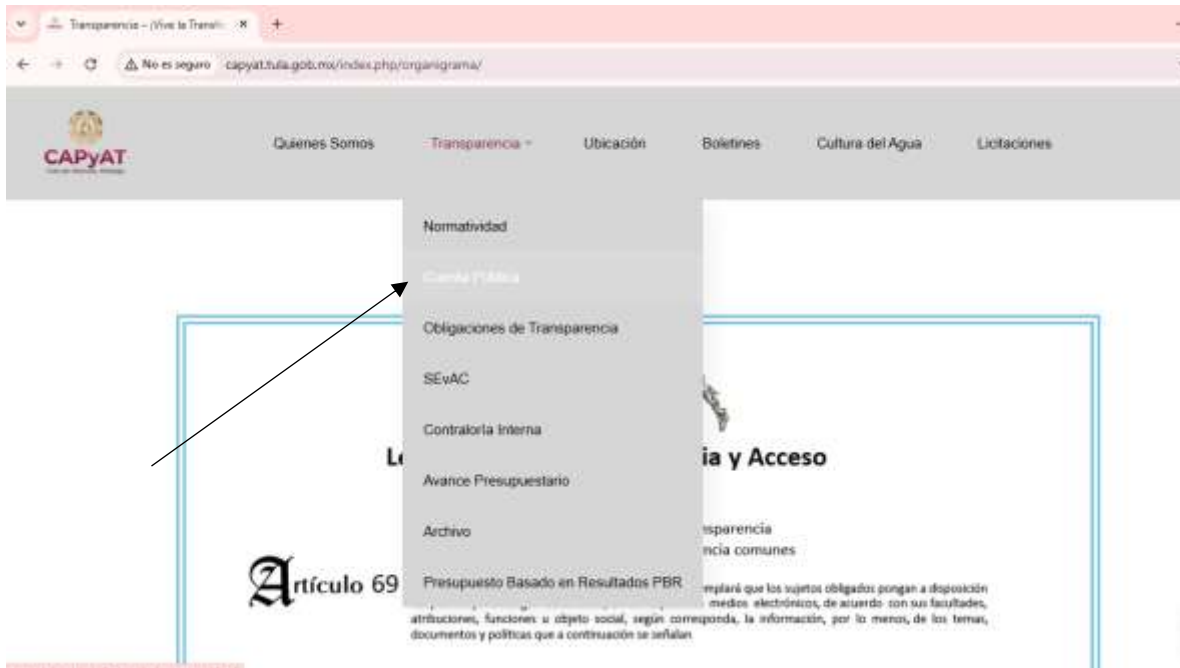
Transparencia – ¡Vive la Transfo ×
+
No es seguro capyat.tula.gob.mx/index.php/organigrama/

CAPyAT

Quienes Somos
Transparencia
Ubicación
Boletines
Cultura del Agua
Licitaciones

Normatividad
Cuenta Pública
Obligaciones de Transparencia
SEvAC
Contraloría Interna
Avance Presupuestario
Archivo
Presupuesto Basado en Resultados PBR

Le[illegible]ia y Acceso

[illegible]nsparencia
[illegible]ncia comunes

Artículo 69 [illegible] emplará que los sujetos obligados pongan a disposición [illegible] medios electrónicos, de acuerdo con sus facultades, atribuciones, funciones u objeto social, según corresponda, la información, por lo menos, de los temas, documentos y políticas que a continuación se señalan